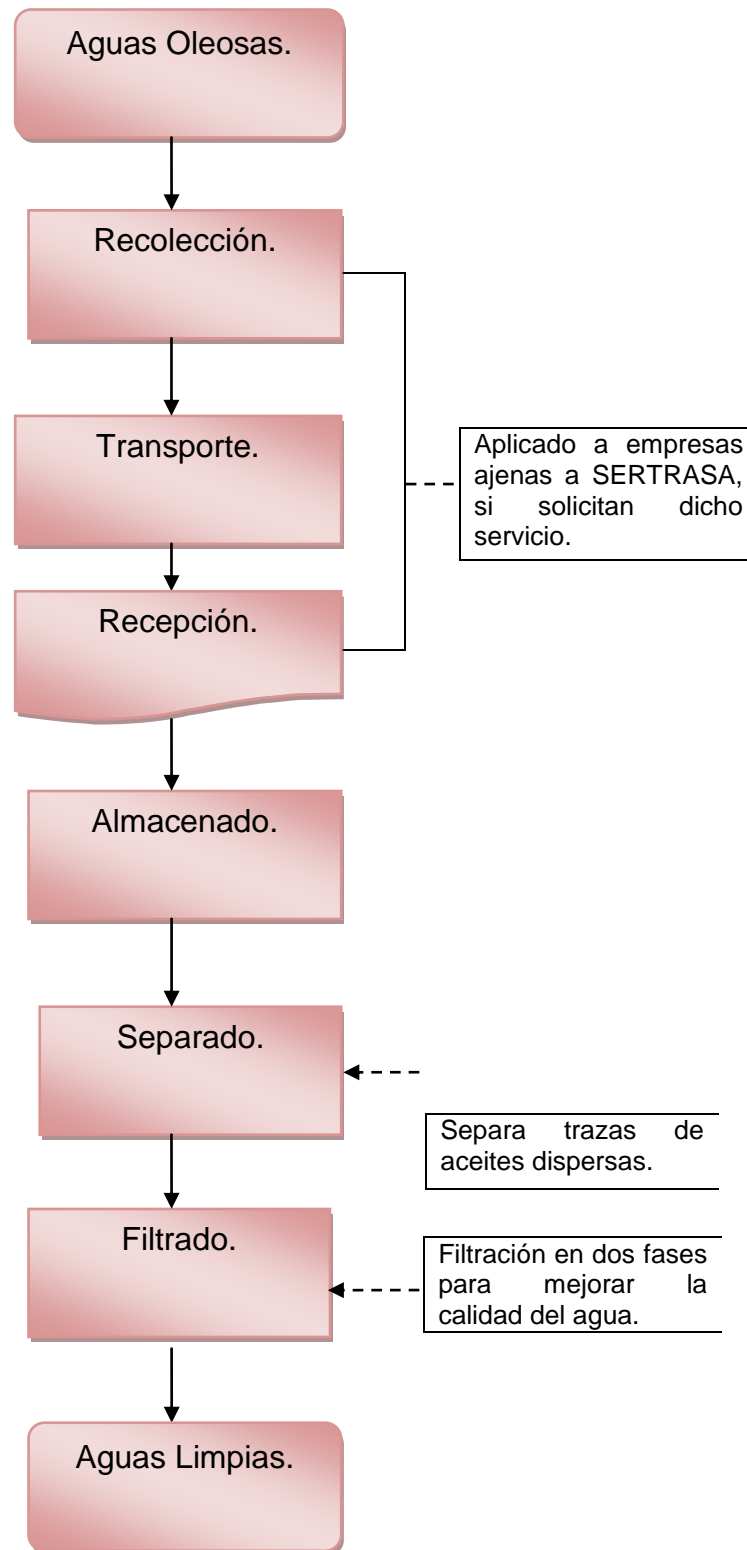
Aguas Oleosas.

Recolección.

Transporte.

Aplicado a empresas ajenas a SERTRASA, si solicitan dicho servicio.

Recepción.

Almacenado.

Separado.

Separa trazas de aceites dispersas.

Filtrado.

Filtración en dos fases para mejorar la calidad del agua.

Aguas Limpias.